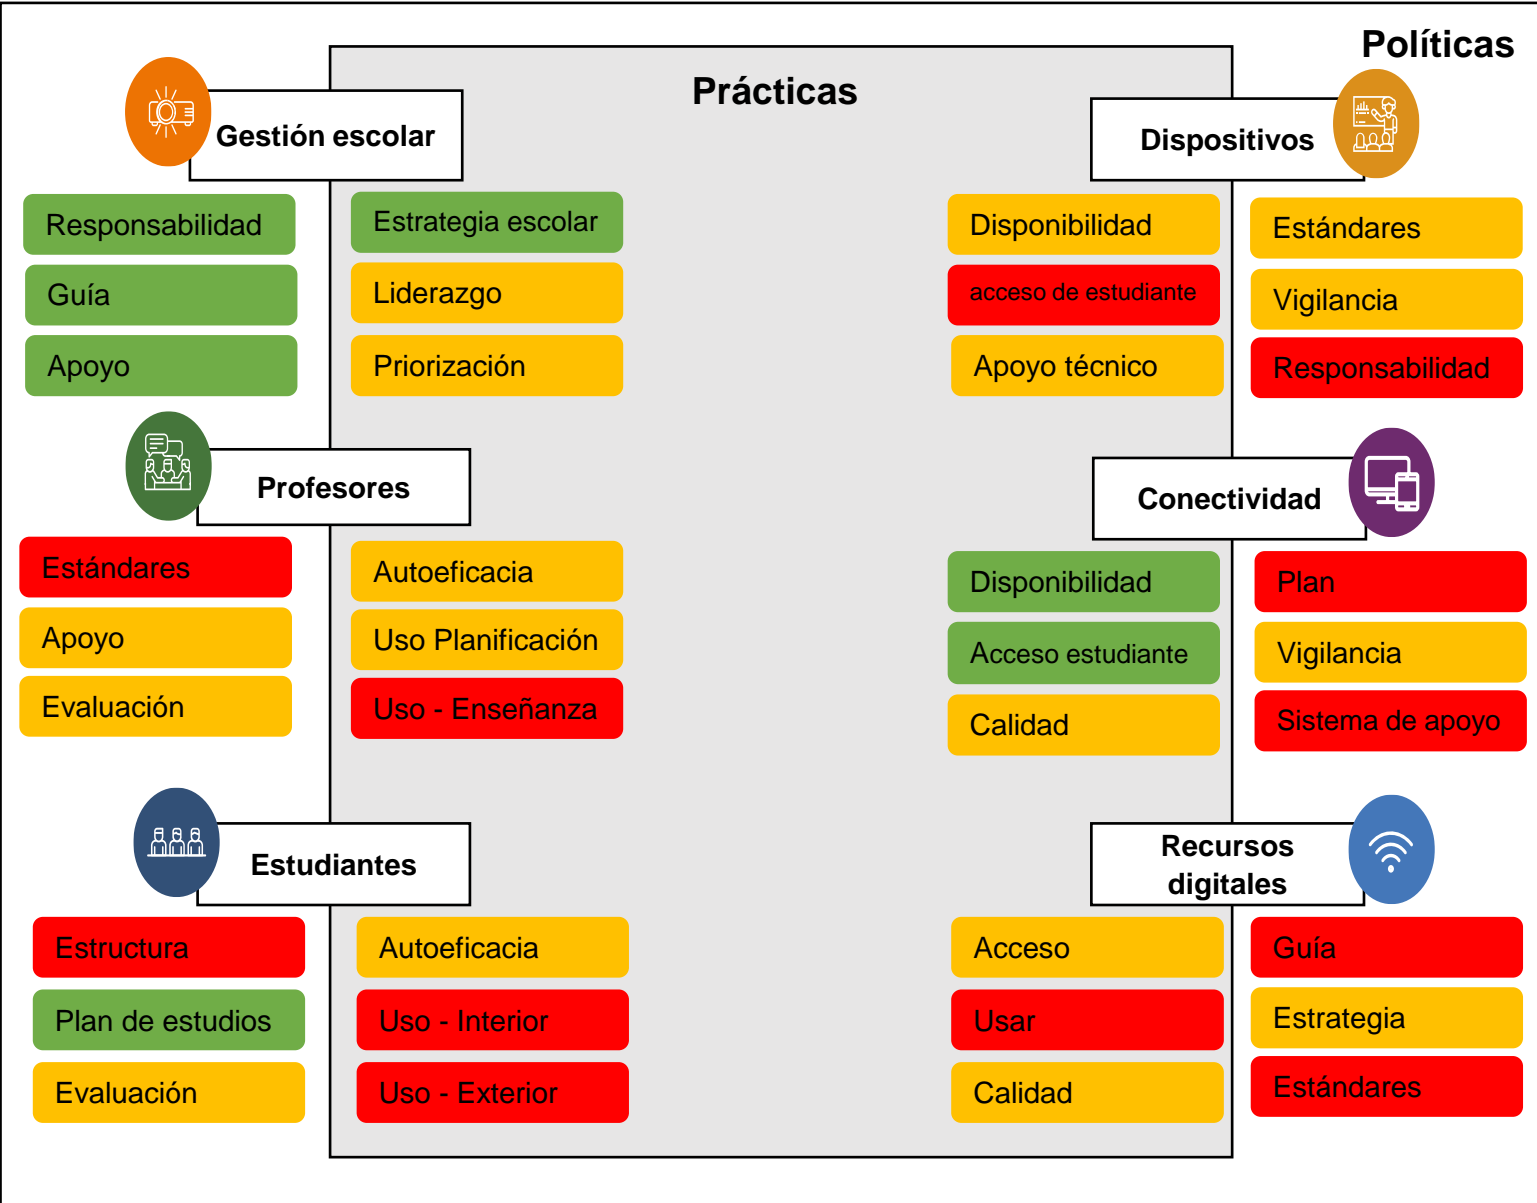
Políticas

Prácticas

Gestión escolar

Responsabilidad
Guía
Apoyo

Estrategia escolar
Liderazgo
Priorización

Dispositivos

Disponibilidad
acceso de estudiante
Apoyo técnico

Estándares
Vigilancia
Responsabilidad

Profesores

Estándares
Apoyo
Evaluación

Autoeficacia
Uso Planificación
Uso - Enseñanza

Conectividad

Disponibilidad
Acceso estudiante
Calidad

Plan
Vigilancia
Sistema de apoyo

Estudiantes

Estructura
Plan de estudios
Evaluación

Autoeficacia
Uso - Interior
Uso - Exterior

Recursos digitales

Acceso
Usar
Calidad

Guía
Estrategia
Estándares